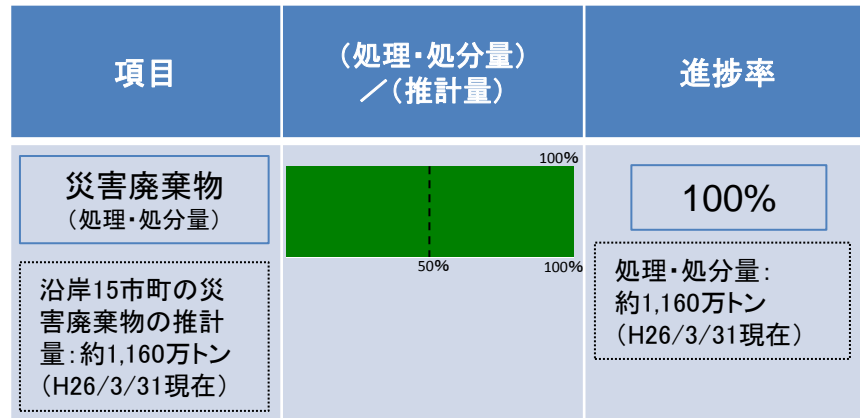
| 項目 | （処理・処分量）／（推計量） | 進捗率 |
|---|---|---|
| 災害廃棄物（処理・処分量）<br>沿岸15市町の災害廃棄物の推計量：約1,160万トン（H26/3/31現在） | 100%<br>50%<br>100% | 100%<br>処理・処分量：約1,160万トン（H26/3/31現在） |